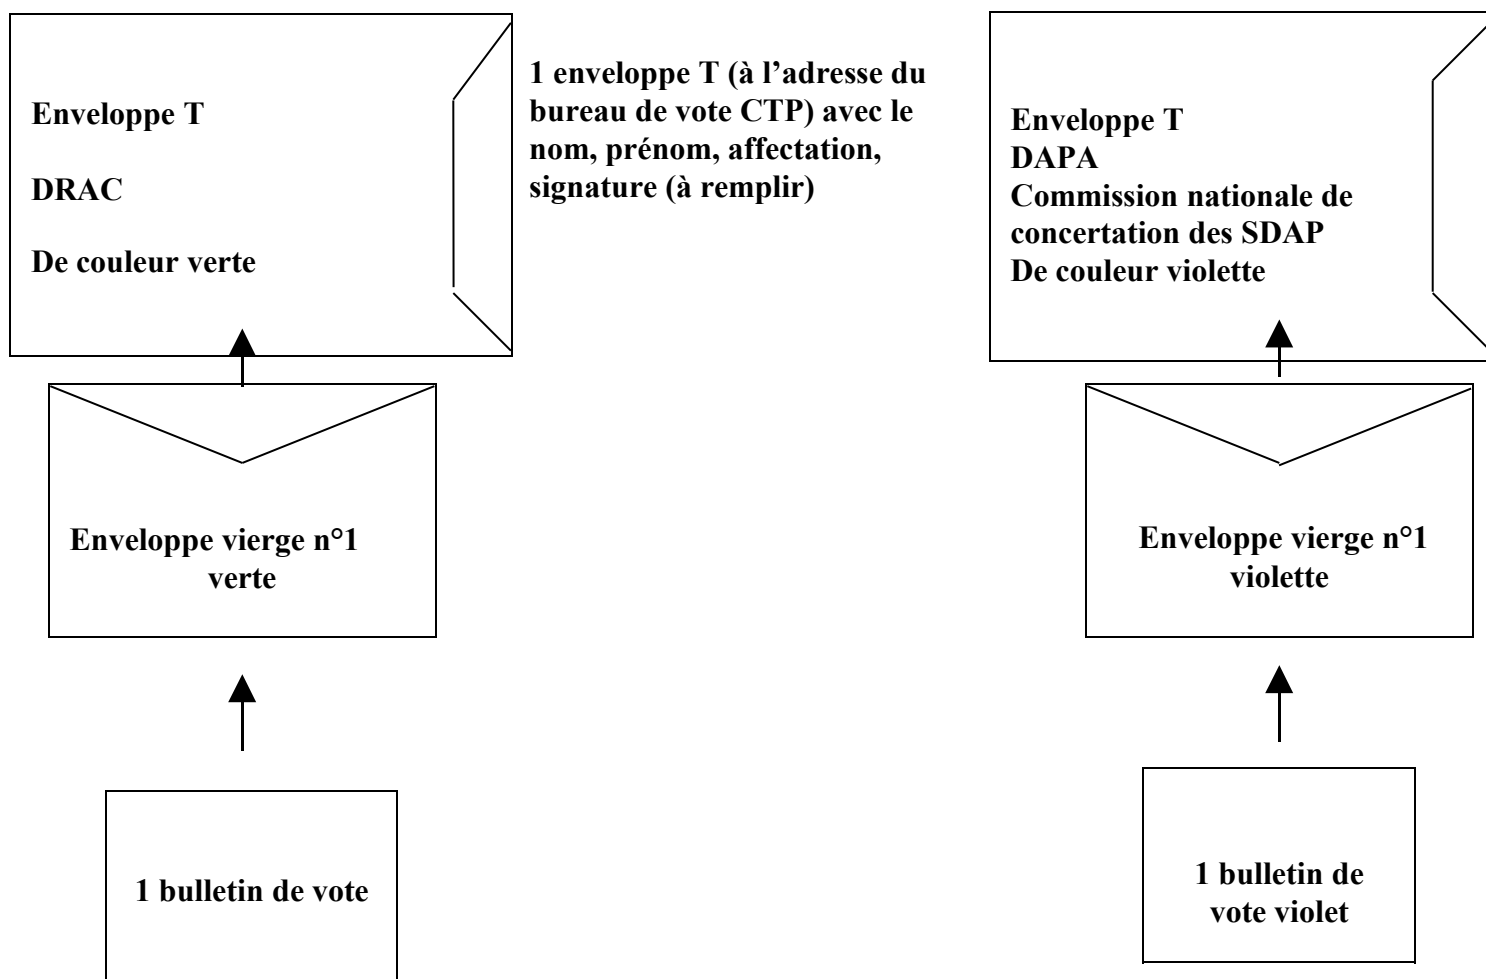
Enveloppe T

DRAC

De couleur verte

1 enveloppe T (à l'adresse du bureau de vote CTP) avec le nom, prénom, affectation, signature (à remplir)

Enveloppe T
DAPA
Commission nationale de concertation des SDAP
De couleur violette

Enveloppe vierge n°1
verte

Enveloppe vierge n°1
violette

1 bulletin de vote

1 bulletin de vote violet